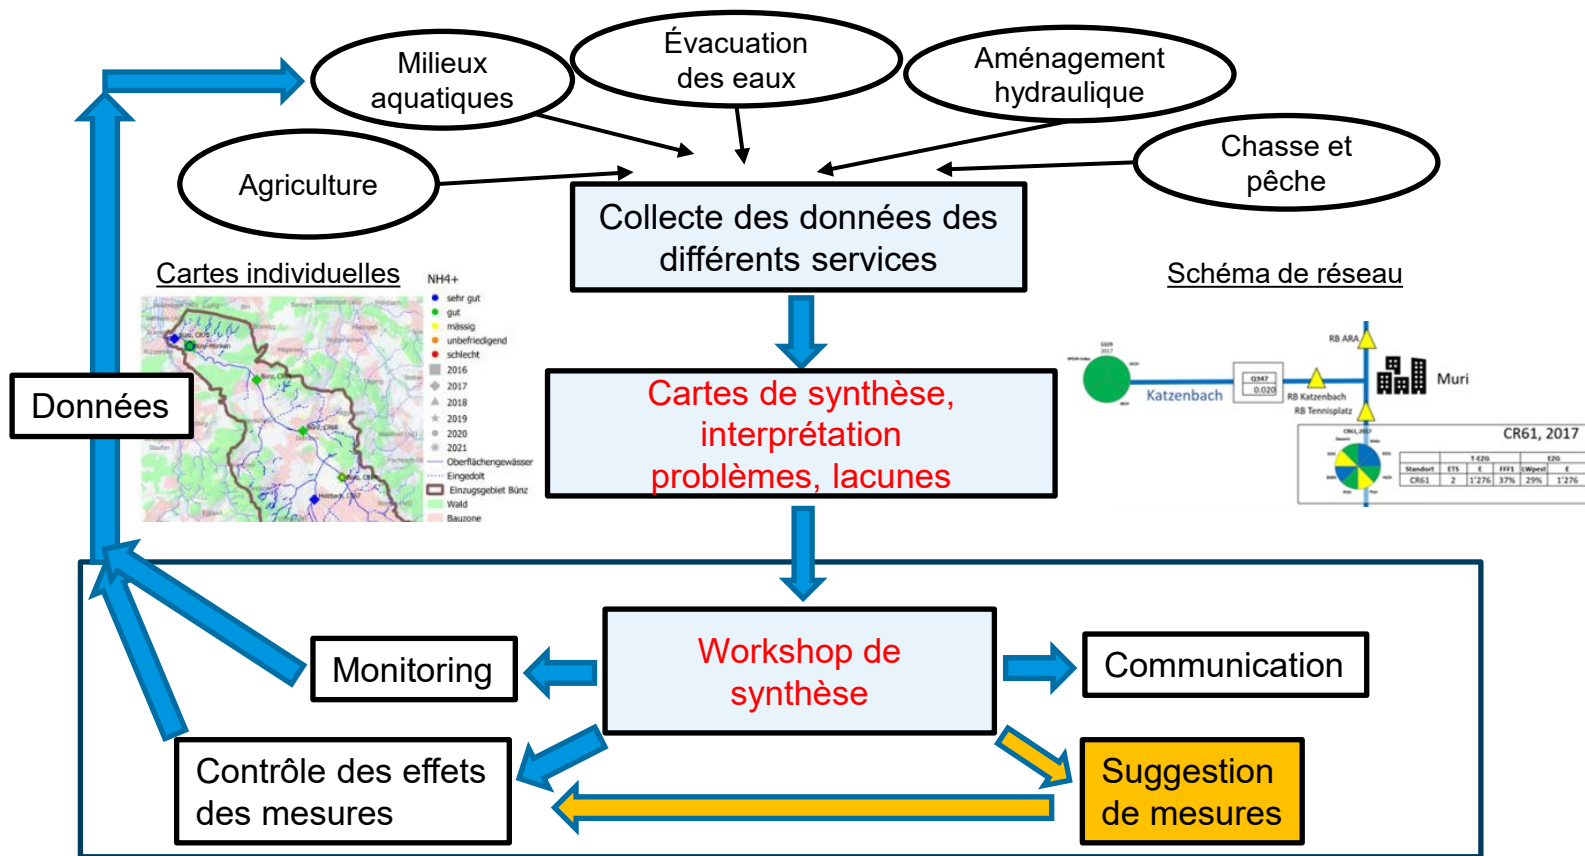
Milieux aquatiques

Évacuation des eaux

Aménagement hydraulique

Agriculture

Chasse et pêche

Collecte des données des différents services

Cartes individuelles

NH4+
sehr gut
gut
mässig
unbefriedigend
schlecht
2016
2017
2018
2019
2020
2021
Oberflächengewässer
Eingedolt
Einzugsgebiet Bünz
Wald
Bauzone

Schéma de réseau

Katzenbach
RB ARA
Muri
RB Katzenbach
RB Tennisplatz
CR61, 2017

Données

Cartes de synthèse, interprétation problèmes, lacunes

Monitoring

Workshop de synthèse

Communication

Contrôle des effets des mesures

Suggestion de mesures